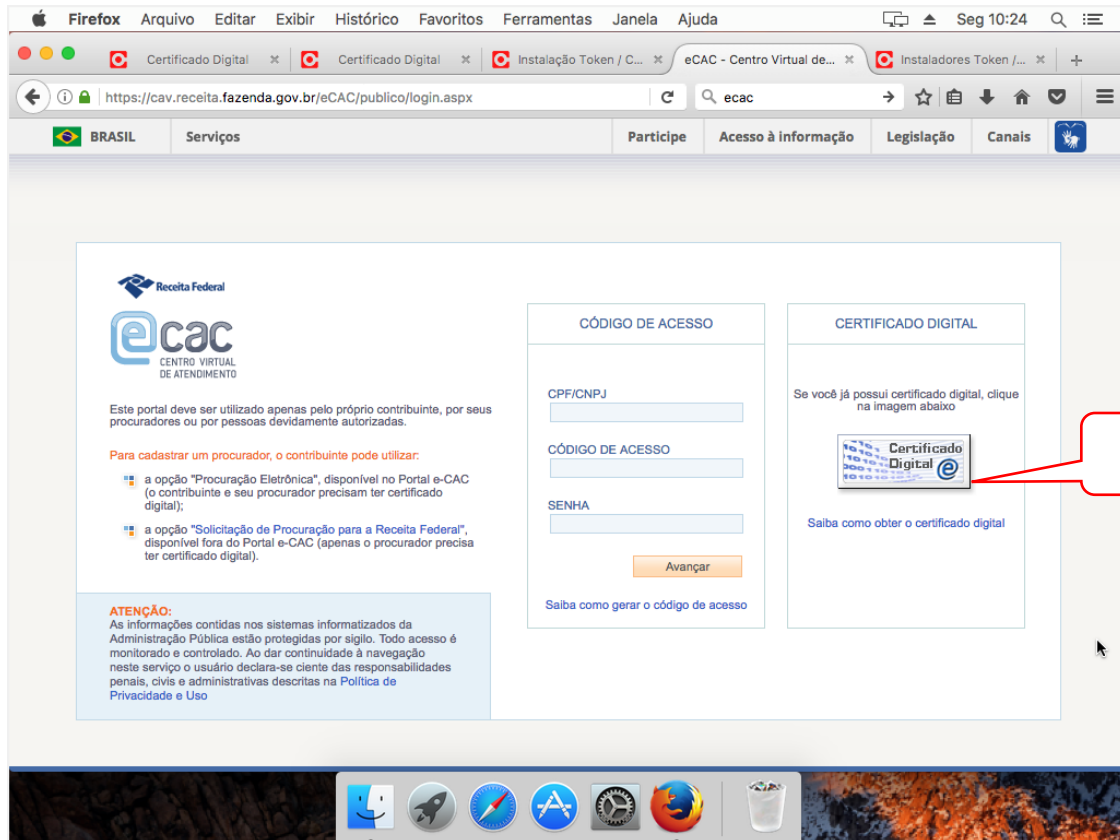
Firefox Arquivo Editar Exibir Histórico Favoritos Ferramentas Janela Ajuda

Seg 10:24

Certificado Digital | Certificado Digital | Instalação Token / C... | eCAC - Centro Virtual de... | Instaladores Token /...

https://cav.receita.fazenda.gov.br/eCAC/publico/login.aspx

ecac

BRASIL Serviços

Participe Acesso à informação Legislação Canais

Receita Federal

eCAC
CENTRO VIRTUAL DE ATENDIMENTO

Este portal deve ser utilizado apenas pelo próprio contribuinte, por seus procuradores ou por pessoas devidamente autorizadas.

Para cadastrar um procurador, o contribuinte pode utilizar:

a opção "Procuração Eletrônica", disponível no Portal e-CAC (o contribuinte e seu procurador precisam ter certificado digital);

a opção "Solicitação de Procuração para a Receita Federal", disponível fora do Portal e-CAC (apenas o procurador precisa ter certificado digital).

ATENÇÃO:
As informações contidas nos sistemas informatizados da Administração Pública estão protegidas por sigilo. Todo acesso é monitorado e controlado. Ao dar continuidade à navegação neste serviço o usuário declara-se ciente das responsabilidades penais, civis e administrativas descritas na Política de Privacidade e Uso

CÓDIGO DE ACESSO

CPF/CNPJ

CÓDIGO DE ACESSO

SENHA

Avançar

Saiba como gerar o código de acesso

CERTIFICADO DIGITAL

Se você já possui certificado digital, clique na imagem abaixo

Certificado Digital

Saiba como obter o certificado digital